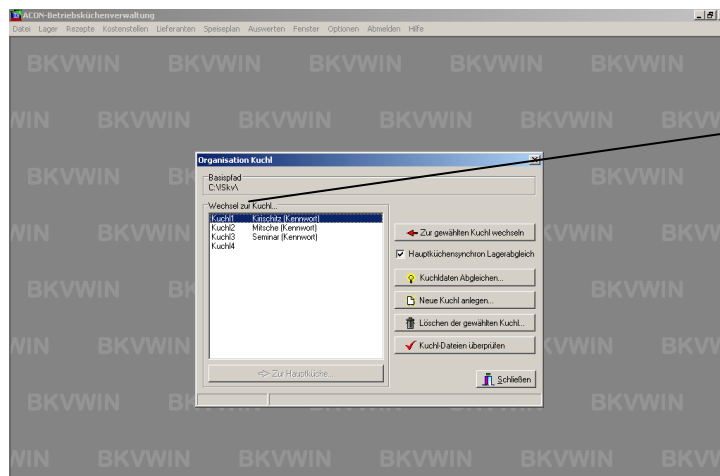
ACON-Betriebsküchenverwaltung

Datei Lager Rezepte Kostenstellen Lieferanten Speiseplan Auswerten Fenster Optionen Abmelden Hilfe

BKVWIN BKVWIN BKVWIN BKVWIN BKVWIN

WIN BKVWIN BKVWIN BKVWIN BKVWIN BKV

BKVWIN BK BKVWIN

WIN BKVWIN BKVWIN BKV

BKVWIN BKVWIN

WIN BKVWIN BKV

BKVWIN BK BKVWIN

WIN BKVWIN BKVWIN BKVWIN BKVWIN BKVWIN BKV

Organisation Kuchl

Basispfad
C:\Bkv\

Wechsel zur Kuchl...

| Kuchl1 | Kirschitz (Kennwort) |
|---|---|
| Kuchl2 | Mitsche (Kennwort) |
| Kuchl3 | Seminar (Kennwort) |
| Kuchl4 | |

Zur Hauptküche...

Zur gewählten Kuchl wechseln

Hauptküchensynchron Lagerabgleich

Kuchldaten Abgleichen...

Neue Kuchl anlegen...

Löschen der gewählten Kuchl...

Kuchl-Dateien überprüfen

Schließen